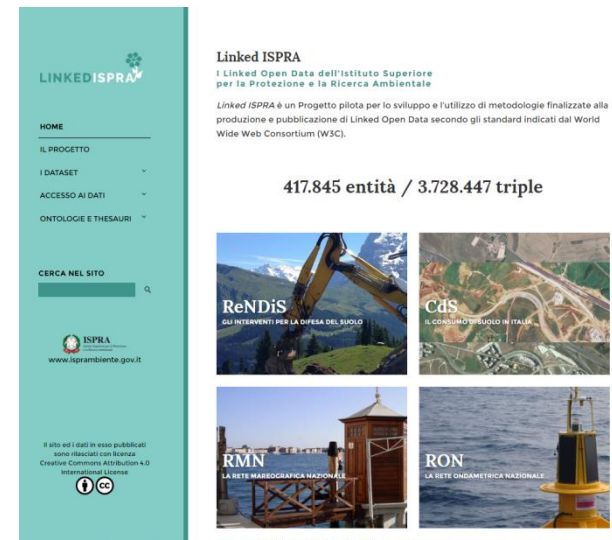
LINKEDISPRA

HOME

IL PROGETTO

I DATASET

ACCESSO AI DATI

ONTOLOGIE E THESAURI

CERCA NEL SITO

ISPRA

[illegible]

www.isprambiente.gov.it

Il sito ed i dati in esso pubblicati sono rilasciati con licenza Creative Commons Attribution 4.0 International License

Linked ISPRA

I Linked Open Data dell'Istituto Superiore per la Protezione e la Ricerca Ambientale

*Linked ISPRA* è un Progetto pilota per lo sviluppo e l'utilizzo di metodologie finalizzate alla produzione e pubblicazione di Linked Open Data secondo gli standard indicati dal World Wide Web Consortium (W3C).

417.845 entità / 3.728.447 triple

ReNDiS
GLI INTERVENTI PER LA DIFESA DEL SUOLO

CdS
IL CONSUMO DI SUOLO IN ITALIA

RMN
LA RETE MAREOGRAFICA NAZIONALE

RON
LA RETE ONDAMETRICA NAZIONALE